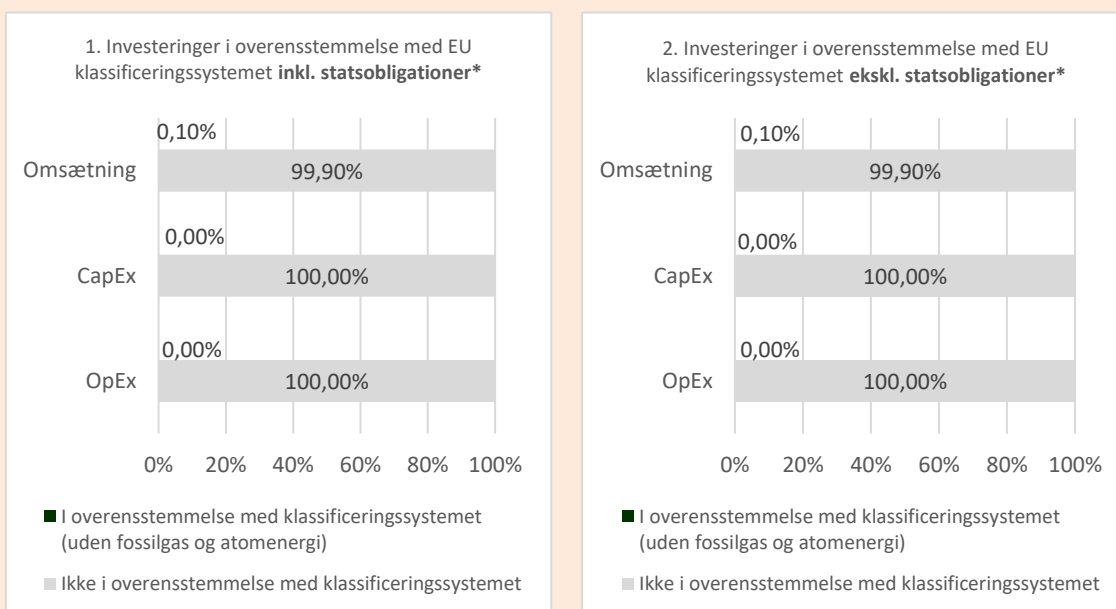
1. Investeringer i overensstemmelse med EU klassificeringssystemet **inkl. statsobligationer***

0,10%

Omsætning 99,90%

0,00%

CapEx 100,00%

0,00%

OpEx 100,00%

0% 20% 40% 60% 80% 100%

I overensstemmelse med klassificeringssystemet (uden fossilgas og atomenergi)

Ikke i overensstemmelse med klassificeringssystemet

2. Investeringer i overensstemmelse med EU klassificeringssystemet **ekskl. statsobligationer***

0,10%

Omsætning 99,90%

0,00%

CapEx 100,00%

0,00%

OpEx 100,00%

0% 20% 40% 60% 80% 100%

I overensstemmelse med klassificeringssystemet (uden fossilgas og atomenergi)

Ikke i overensstemmelse med klassificeringssystemet